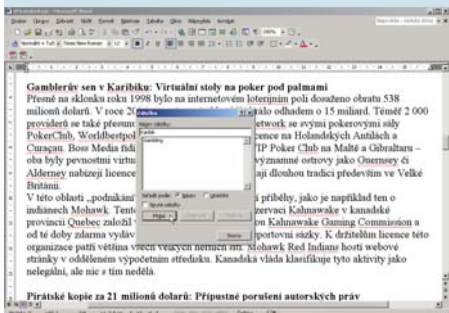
Gamblerův sen v Karibiku: Virtuální stoly na poker pod palmami

Přesně na sklonku roku 1998 bylo na internetovém loterijním poli dosaženo obratu 538 milionů dolarů. V roce 20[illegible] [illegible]alo odhadem o 15 miliard. Téměř 2 000 providerů se také přesunu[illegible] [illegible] network se svými pokerovými sály PokerClub, Worldbestpol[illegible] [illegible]cence na Holandských Antilách a Curaçau. Boss Media řídí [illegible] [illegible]IP Poker Club na Maltě a Gibraltaru – oba byly pevnostmi virtu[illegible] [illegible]ýznamné ostrovy jako Guernsey či Alderney nabízejí licence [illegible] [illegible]ají dlouhou tradici především ve Velké Británii.

V této oblasti „podnikání" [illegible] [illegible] příběhy, jako je například ten o indiánech Mohawk. Tent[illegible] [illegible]zervaci Kahnawake v kanadské provincii Quebec založil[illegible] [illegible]ou Kahnawake Gaming Commission a od té doby zdarma vydáv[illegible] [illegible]portovní sázky. K držitelům licence této organizace patří většina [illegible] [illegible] Mohawk Red Indians hostí webové stránky v odděleném výpočetním středisku. Kanadská vláda klasifikuje tyto aktivity jako nelegální, ale nic s tím nedělá.

Pirátské kopie za 21 milionů dolarů: Připustné porušení autorských práv